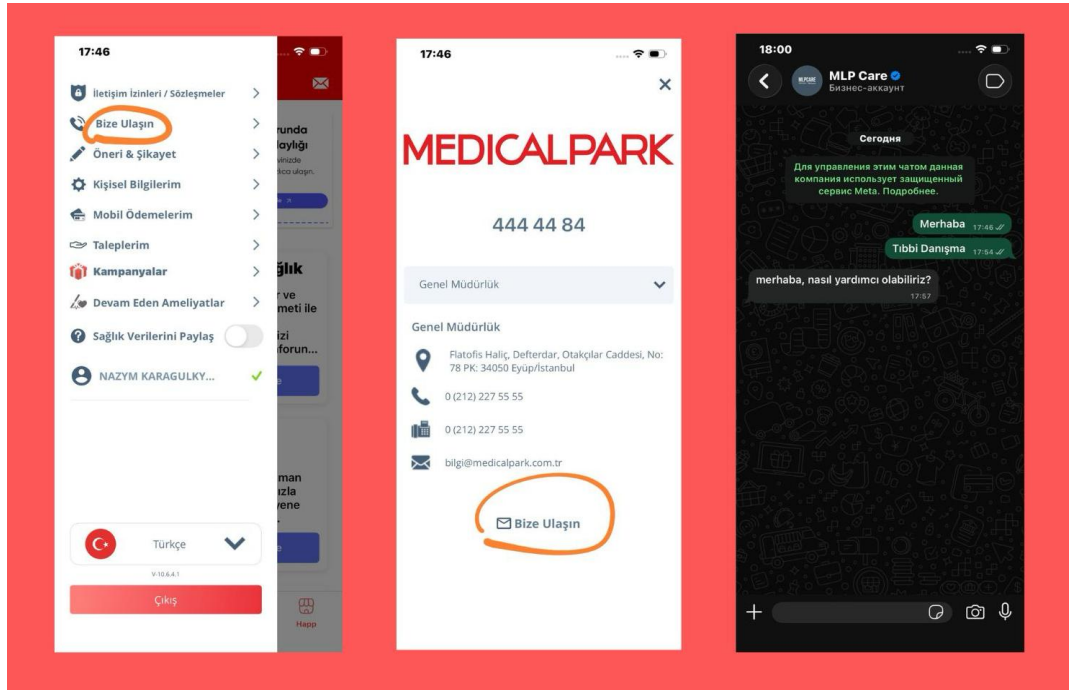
17:46

İletişim İzinleri / Sözleşmeler
Bize Ulaşın
Öneri & Şikayet
Kişisel Bilgilerim
Mobil Ödemelerim
Taleplerim
Kampanyalar
Devam Eden Ameliyatlar
Sağlık Verilerini Paylaş
NAZYM KARAGULKY...

runda
laylığı
ğlık
r ve
meti ile
izi
forun...
man
ızla
yene

Türkçe
V-10.6.4.1
Çıkış
Happ

17:46

MEDICALPARK

444 44 84

Genel Müdürlük

Genel Müdürlük

Flatofis Haliç, Defterdar, Otakçılar Caddesi, No: 78 PK: 34050 Eyüp/İstanbul

0 (212) 227 55 55

0 (212) 227 55 55

bilgi@medicalpark.com.tr

Bize Ulaşın

18:00

MLP Care
Бизнес-аккаунт

Сегодня

Для управления этим чатом данная компания использует защищенный сервис Meta. Подробнее.

Merhaba 17:46
Tıbbi Danışma 17:54

merhaba, nasıl yardımcı olabiliriz? 17:57